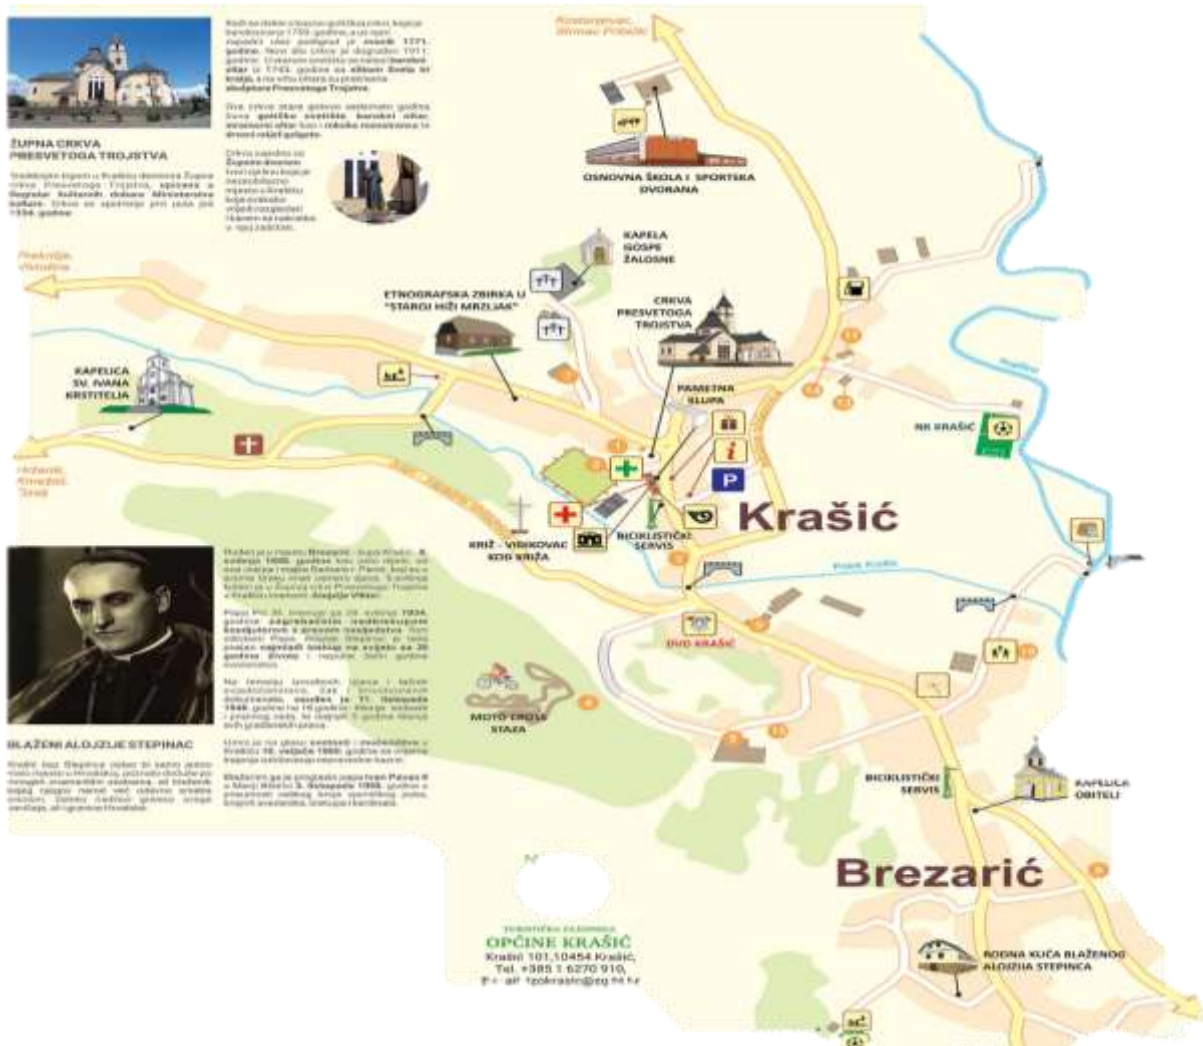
ŽUPNA CRKVA PRESVETOGA TROJSTVA

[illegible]

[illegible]

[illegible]

Kostanjevac, Jamnica Pisarovinska

OSNOVNA ŠKOLA I SPORTSKA DVORANA

KAPELA GOSPE ŽALOSNE

ETNOGRAFSKA ZBIRKA U "STAROJ HIŽI MRZLJAK"

CRKVA PRESVETOGA TROJSTVA

KAPELICA SV. IVANA KRSTITELJA

PAMETNA KLUPA

NK KRAŠIĆ

Krašić

KRIŽ - VIŠNJEVAC KOD KRIŽA

BICIKLISTIČKI SERVIS

DVD KRAŠIĆ

MOTO CROSS STAZA

BLAŽENI ALOJZIJE STEPINAC

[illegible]

BICIKLISTIČKI SERVIS

KAPELICA OBITELJI

Brezarić

TURISTIČKA ZAJEDNICA
OPĆINE KRAŠIĆ
Krašić 101,10454 Krašić,
Tel. +385 1 6270 910,
E-mail: tzokrasic@zg.htnet.hr

RODNA KUĆA BLAŽENOG ALOJZIJA STEPINCA